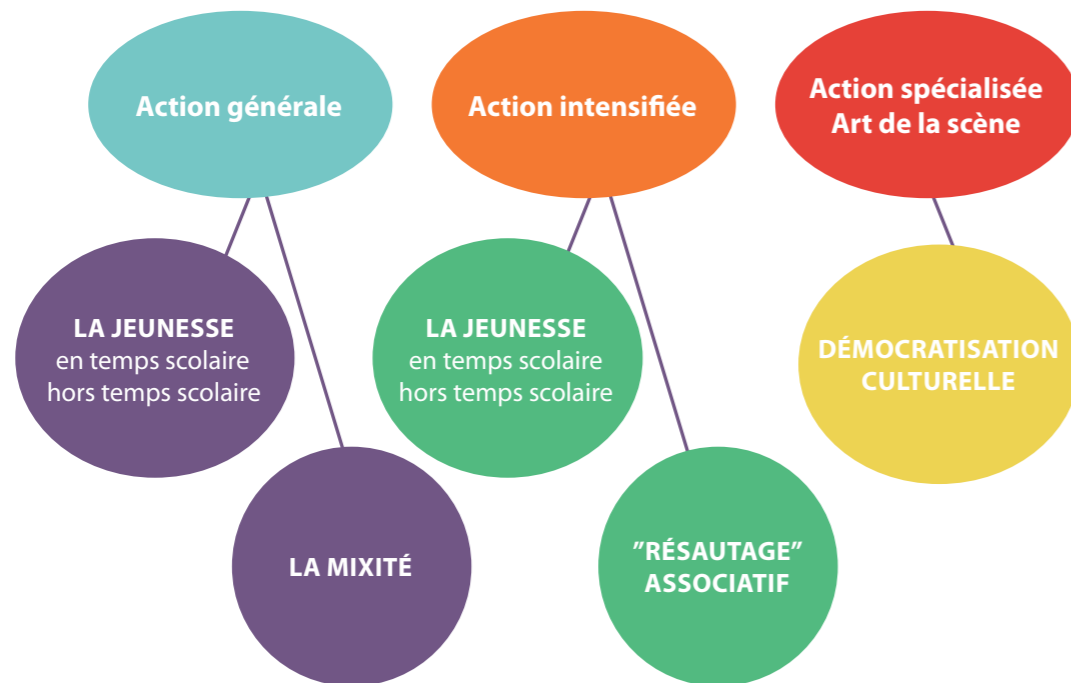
Action générale

LA JEUNESSE
en temps scolaire
hors temps scolaire

LA MIXITÉ

Action intensifiée

LA JEUNESSE
en temps scolaire
hors temps scolaire

”RÉSAUTAGE”
ASSOCIATIF

Action spécialisée
Art de la scène

DÉMOCRATISATION
CULTURELLE